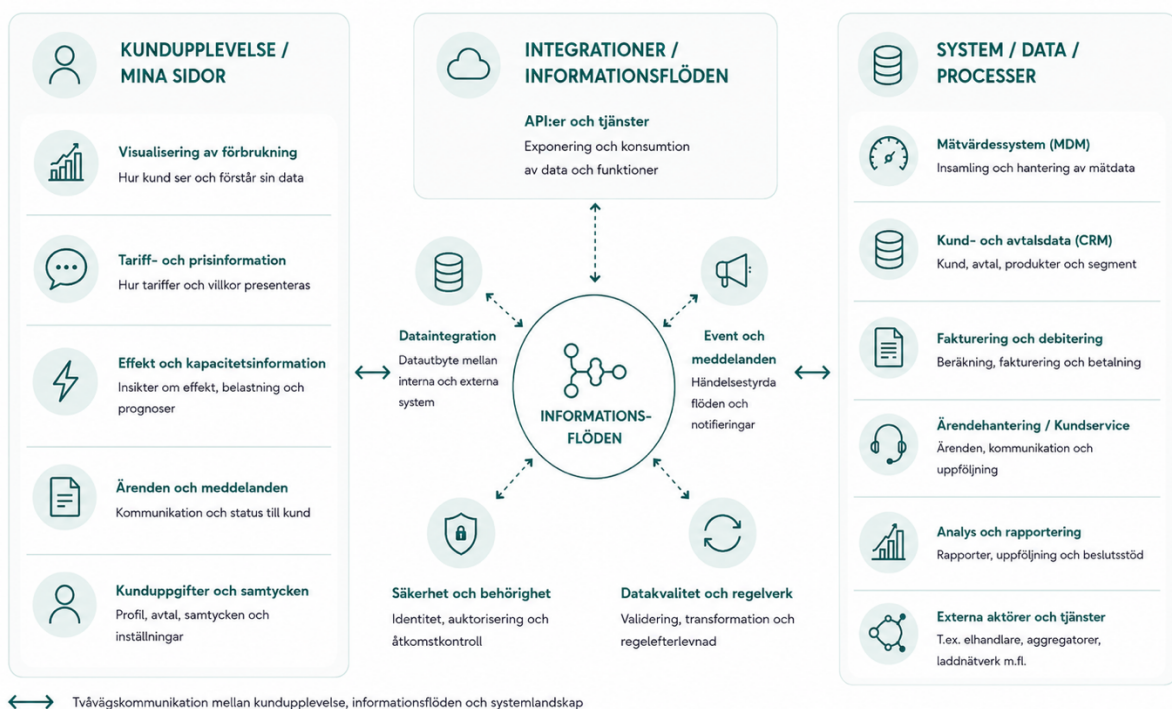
KUNDUPPLEVELSE / MINA SIDOR

Visualisering av förbrukning
Hur kund ser och förstår sin data

Tariff- och prisinformation
Hur tariffer och villkor presenteras

Effekt och kapacitetsinformation
Insikter om effekt, belastning och prognoser

Ärenden och meddelanden
Kommunikation och status till kund

Kunduppgifter och samtycken
Profil, avtal, samtycken och inställningar

INTEGRATIONER / INFORMATIONSFLÖDEN

API:er och tjänster
Exponering och konsumtion av data och funktioner

Dataintegration
Datautbyte mellan interna och externa system

Event och meddelanden
Händelsestyrda flöden och notifieringar

INFORMATIONS-FLÖDEN

Säkerhet och behörighet
Identitet, auktorisering och åtkomstkontroll

Datakvalitet och regelverk
Validering, transformation och regelefterlevnad

SYSTEM / DATA / PROCESSER

Mätvärdessystem (MDM)
Insamling och hantering av mätdata

Kund- och avtalsdata (CRM)
Kund, avtal, produkter och segment

Fakturering och debitering
Beräkning, fakturering och betalning

Ärendehantering / Kundservice
Ärenden, kommunikation och uppföljning

Analys och rapportering
Rapporter, uppföljning och beslutsstöd

Externa aktörer och tjänster
T.ex. elhandlare, aggregatorer, laddnätverk m.fl.

Tvåvägskommunikation mellan kundupplevelse, informationsflöden och systemlandskap